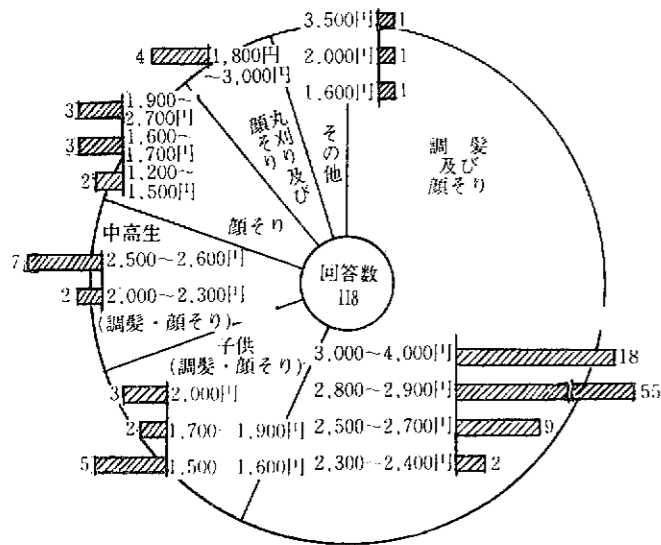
3,500円 1
2,000円 1
1,600円 1

4 1,800円 ~3,000円

3 1,900~ 2,700円
3 1,600~ 1,700円
2 1,200~ 1,500円

丸刈り及び顔そり
その他
調髪及び顔そり
顔そり

中高生
7 2,500~2,600円
2 2,000~2,300円
(調髪・顔そり)

回答数 118

子供
(調髪・顔そり)
3 2,000円
2 1,700~1,900円
5 1,500~1,600円

3,000~4,000円 18
2,800~2,900円 55
2,500~2,700円 9
2,300~2,400円 2